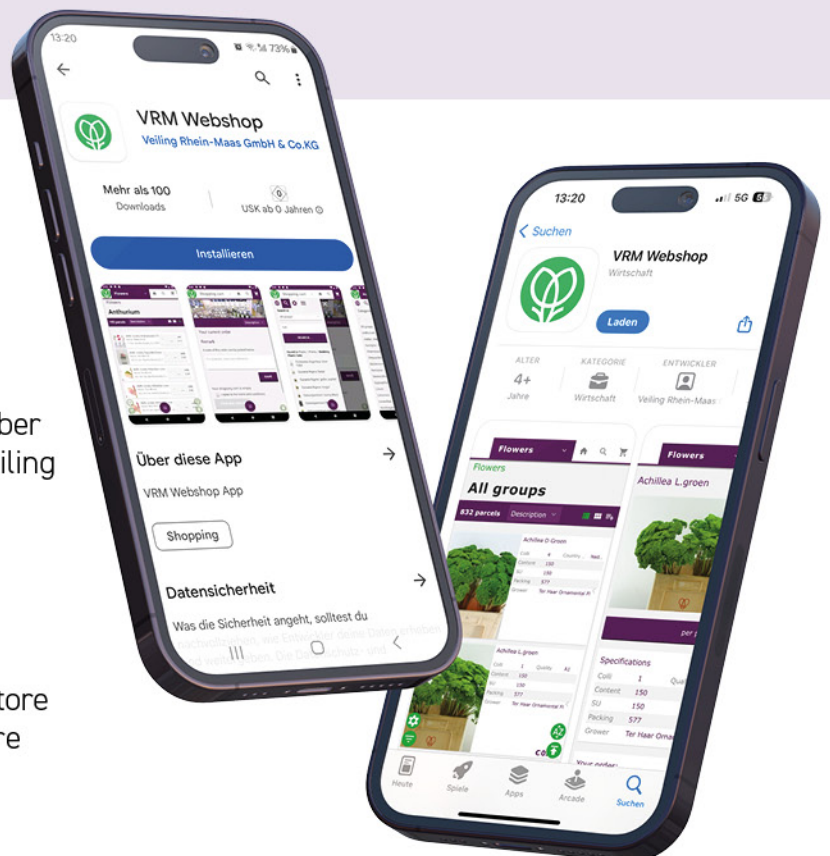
ber
iling

tore
re

13:20
73%
VRM Webshop
Veiling Rhein-Maas GmbH & Co.KG
Mehr als 100
Downloads
USK ab 0 Jahren
Installieren
Über diese App
VRM Webshop App
Shopping
Datensicherheit
Was die Sicherheit angeht, solltest du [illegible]

13:20
5G
Suchen
VRM Webshop
Wirtschaft
Laden
ALTER
4+
Jahre
KATEGORIE
Wirtschaft
ENTWICKLER
Veiling Rhein-Maas
Flowers
Flowers
All groups
832 parcels
Description
Achillea L.groen
Coll 1
Content 150
SU 150
Packing 577
Grower Ter Haar Ornamental
Flowers
Achillea L.groen
Specifications
Colli 1
Content 150
SU 150
Packing 577
Grower Ter Haar Ornamental
Your order:
Heute
Spiele
Apps
Arcade
Suchen